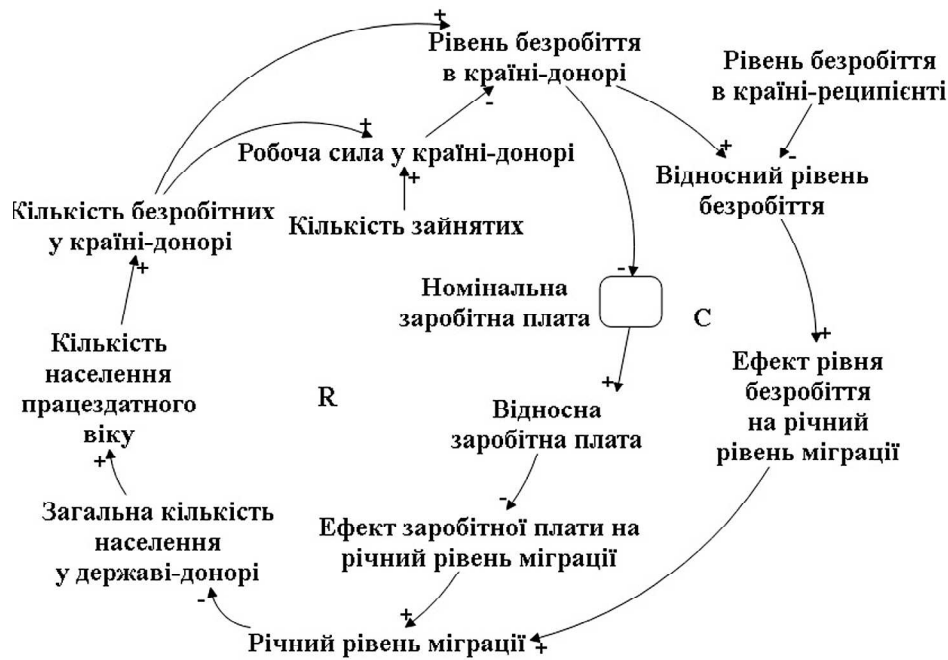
+
Рівень безробіття в країні-донорі

Рівень безробіття в країні-реципієнті

-

+

-

Робоча сила у країні-донорі

+

+

Відносний рівень безробіття

Кількість безробітних у країні-донорі

Кількість зайнятих

+

-

Номінальна заробітна плата

C

+

Кількість населення працездатного віку

+

Ефект рівня безробіття на річний рівень міграції

R

Відносна заробітна плата

+

-

Загальна кількість населення у державі-донорі

Ефект заробітної плати на річний рівень міграції

-

+

Річний рівень міграції +